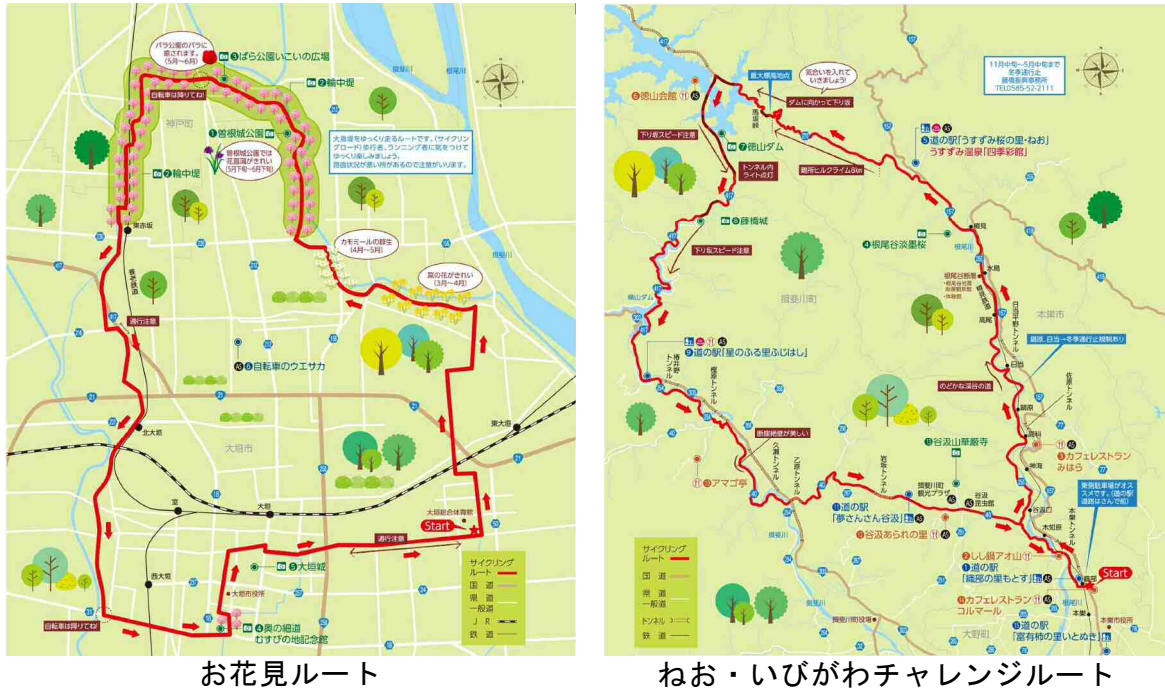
バラ公園のバラに癒されます。(5月～6月)

③ばら公園いこいの広場

自転車は降りてね!

②輪中堤

①曽根城公園

曽根城公園では花菖蒲がきれい(5月下旬～6月下旬)

⑦輪中堤

大垣堤をゆっくり走るルートです。(サイクリングロード)歩行者、ランニング者に気をつけてゆっくり楽しみましょう。路面状況が悪い所があるので注意がいります。

神戸町

東赤坂

カモミールの群生(4月～5月)

菜の花がきれい(3月～4月)

通行注意

⑥自転車のウエサカ

北大垣

大垣市

東大垣

大垣総合体育館

Start

通行注意

⑤大垣城

大垣市役所

④奥の細道むすびの地記念館

自転車は降りてね!

西大垣

サイクリングルート

国道

県道

一般道

JR

鉄道

お花見ルート

⑥徳山会館

最大標高地点

気合いを入れていきましょう!

ダムに向かって下り坂

11月中旬～5月中旬まで冬季通行止
揖斐川町振興事務所
TEL0585-52-2111

⑤道の駅「うすずみ桜の里・ねお」
うすずみ温泉「四季彩館」

下り坂スピード注意

⑦徳山ダム

トンネル内ライト点灯

徳山ヒルクライム8km

⑧藤橋城

④根尾谷淡墨桜

下り坂スピード注意

揖斐川町

本巣市

根尾谷地震断層観察館

③道の駅「星のふる里ふじはし」

樽見鉄道

のどかな渓谷の道

⑩アマゴ亭

渓谷絶景が美しい

③谷汲山華厳寺

②カフェレストランみはら

⑪道の駅「夢さんさん谷汲」

⑫谷汲あられの里

東側駐車場がオススメです。(道の駅道路側はさんで右)

②しし鍋アオ山

①道の駅「織部の里もとす」

Start

①カフェレストランコルマール

⑪道の駅「富有柿の里いとぬき」

サイクリングルート

国道

県道

一般道

トンネル

鉄道

ねお・いびがわチャレンジルート